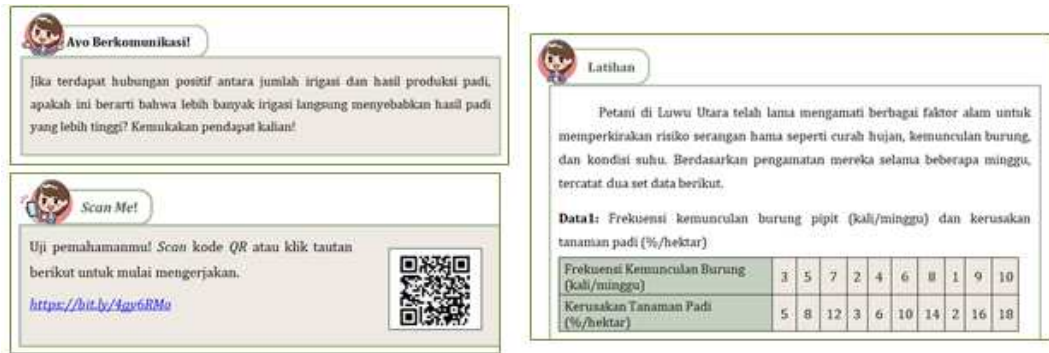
Ayo Berkomunikasi!

Jika terdapat hubungan positif antara jumlah irigasi dan hasil produksi padi, apakah ini berarti bahwa lebih banyak irigasi langsung menyebabkan hasil padi yang lebih tinggi? Kemukakan pendapat kalian!

Scan Me!

Uji pemahamanmu! Scan kode QR atau klik tautan berikut untuk mulai mengerjakan.

https://bit.ly/4gy6RMo

Latihan

Petani di Luwu Utara telah lama mengamati berbagai faktor alam untuk memperkirakan risiko serangan hama seperti curah hujan, kemunculan burung, dan kondisi suhu. Berdasarkan pengamatan mereka selama beberapa minggu, tercatat dua set data berikut.

Data 1: Frekuensi kemunculan burung pipit (kali/minggu) dan kerusakan tanaman padi (%/hektar)

| Frekuensi Kemunculan Burung (kali/minggu) | 3 | 5 | 7 | 2 | 4 | 6 | 8 | 1 | 9 | 10 |
|---|---|---|---|---|---|---|---|---|---|---|
| Kerusakan Tanaman Padi (%/hektar) | 5 | 8 | 12 | 3 | 6 | 10 | 14 | 2 | 16 | 18 |